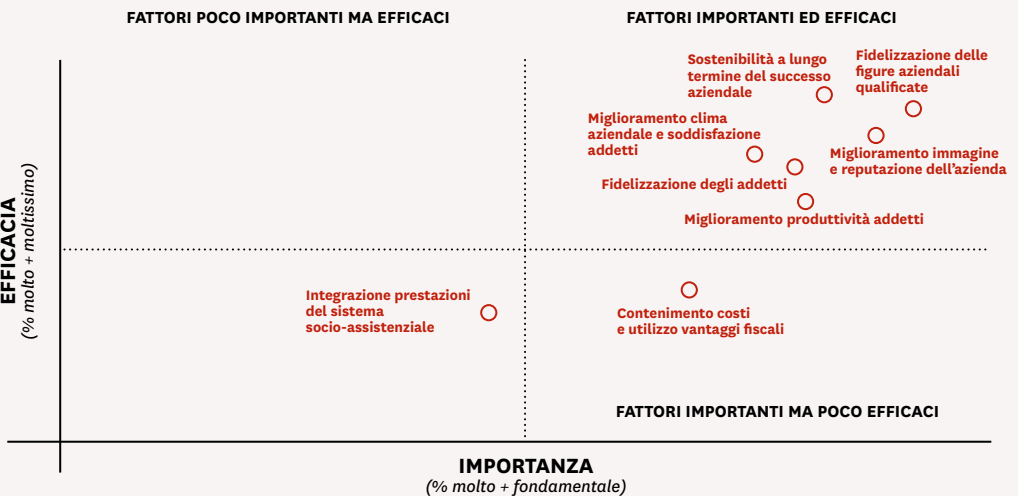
FATTORI POCO IMPORTANTI MA EFFICACI

FATTORI IMPORTANTI ED EFFICACI

Sostenibilità a lungo termine del successo aziendale

Fidelizzazione delle figure aziendali qualificate

Miglioramento clima aziendale e soddisfazione addetti

Miglioramento immagine e reputazione dell'azienda

Fidelizzazione degli addetti

Miglioramento produttività addetti

EFFICACIA
(% molto + moltissimo)

Integrazione prestazioni del sistema socio-assistenziale

Contenimento costi e utilizzo vantaggi fiscali

FATTORI IMPORTANTI MA POCO EFFICACI

IMPORTANZA
(% molto + fondamentale)